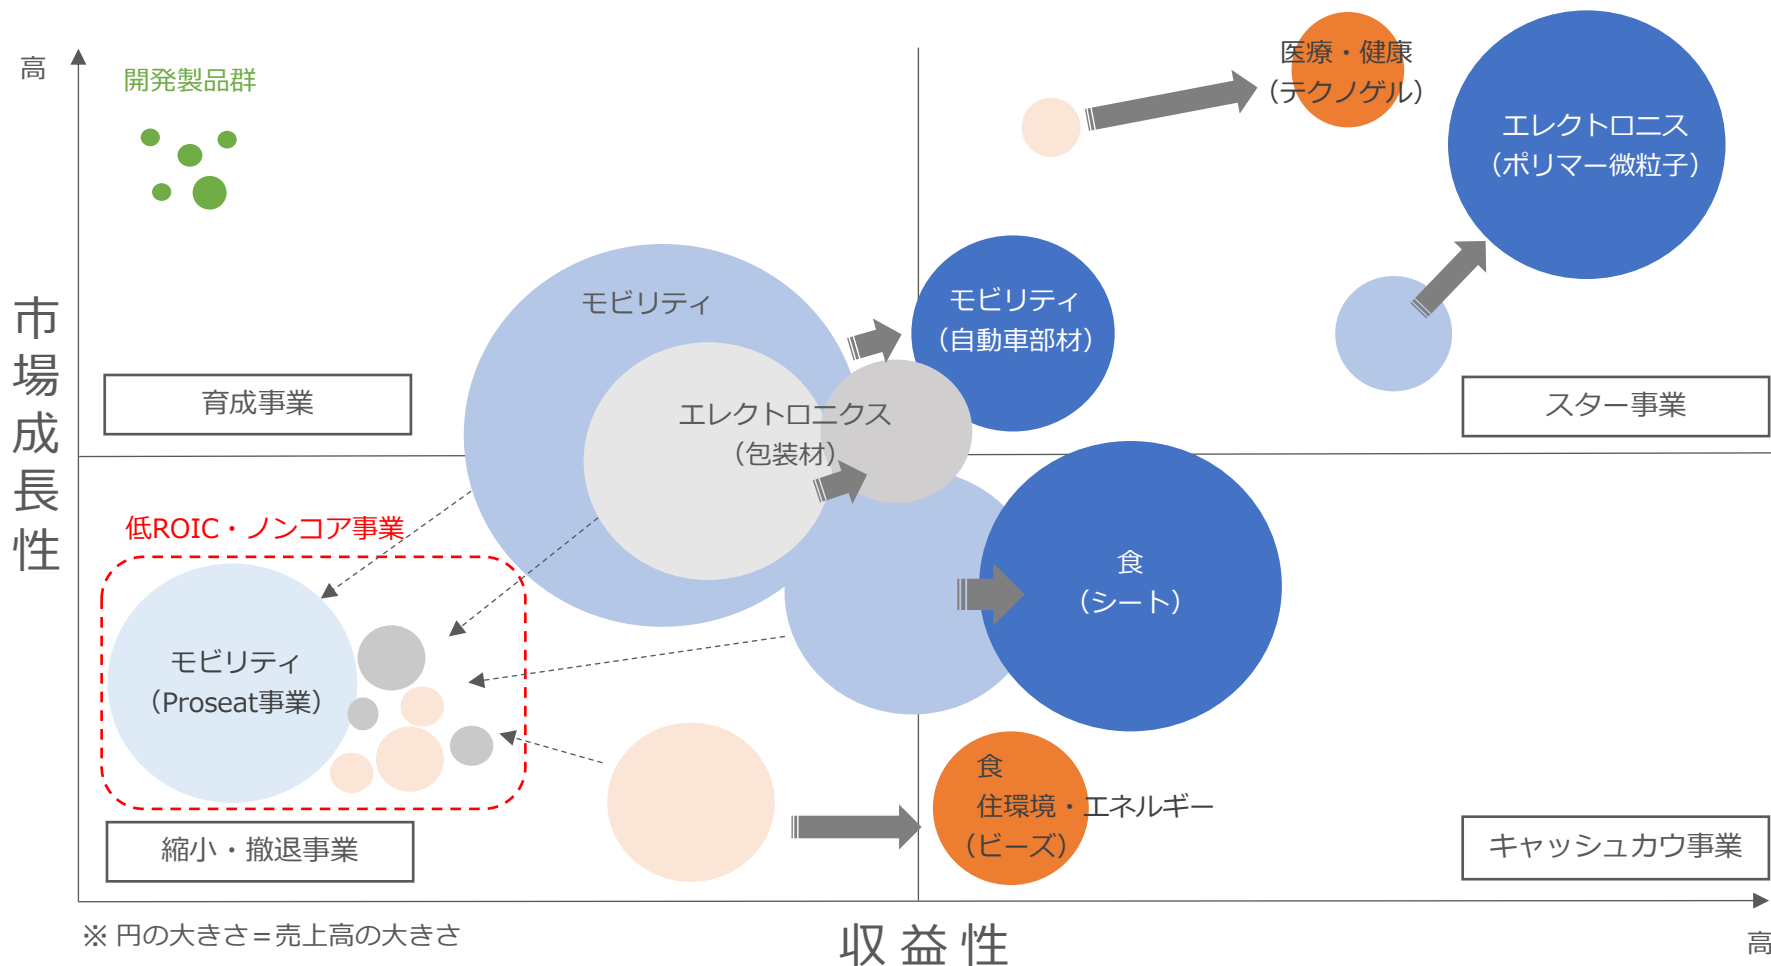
高

開発製品群

医療・健康
(テクノゲル)

エレクトロニス
(ポリマー微粒子)

市場成長性

モビリティ

モビリティ
(自動車部材)

育成事業

エレクトロニクス
(包装材)

スター事業

低ROIC・ノンコア事業

食
(シート)

モビリティ
(Proseat事業)

食
住環境・エネルギー
(ビーズ)

縮小・撤退事業

キャッシュカウ事業

※ 円の大きさ＝売上高の大きさ

収益性

高